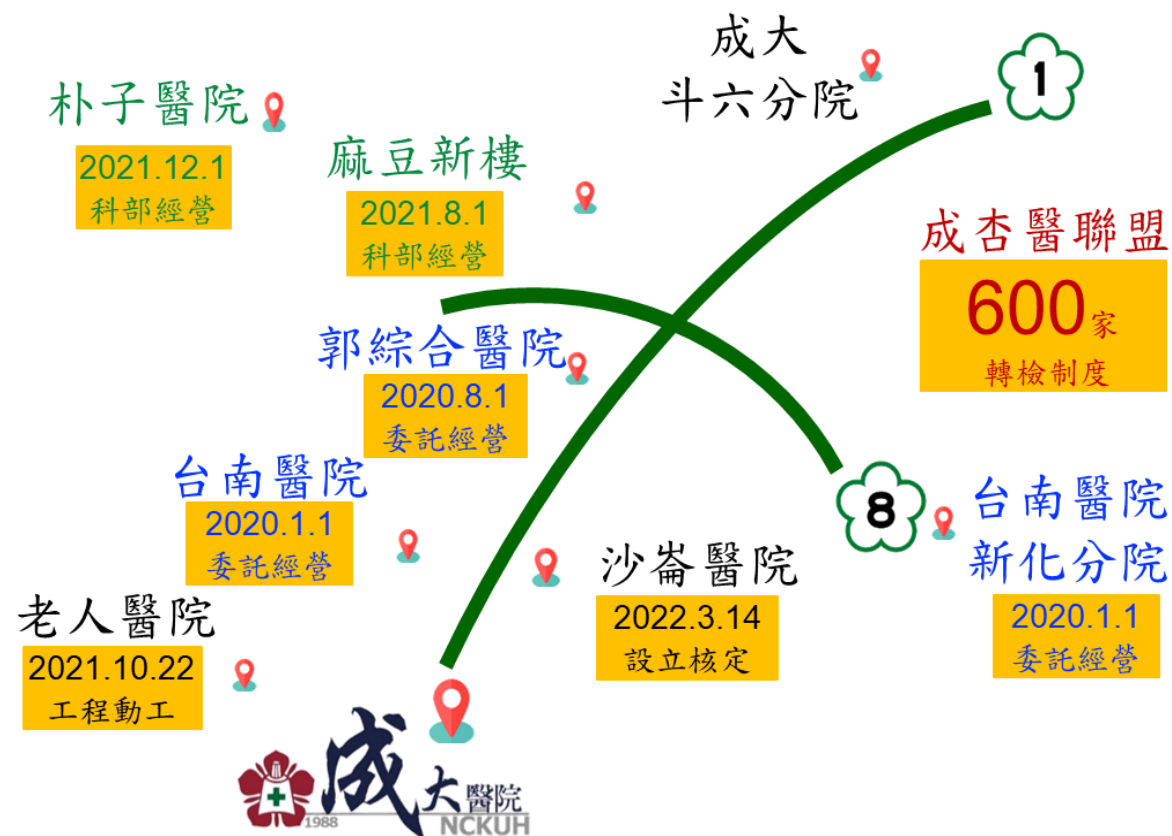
成大
斗六分院

1

朴子醫院
2021.12.1
科部經營

麻豆新樓
2021.8.1
科部經營

成杏醫聯盟
600家
轉檢制度

郭綜合醫院
2020.8.1
委託經營

台南醫院
2020.1.1
委託經營

8

台南醫院
新化分院
2020.1.1
委託經營

沙崙醫院
2022.3.14
設立核定

老人醫院
2021.10.22
工程動工

1988
成大醫院
NCKUH